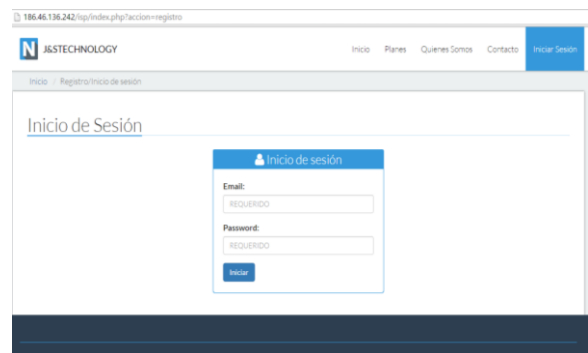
186.46.136.242/isp/index.php?accion=registro

N J&STECHNOLOGY

Inicio Planes Quienes Somos Contacto Iniciar Sesión

Inicio / Registro/Inicio de sesión

Inicio de Sesión

Inicio de sesión

Email:

REQUERIDO

Password:

REQUERIDO

Iniciar